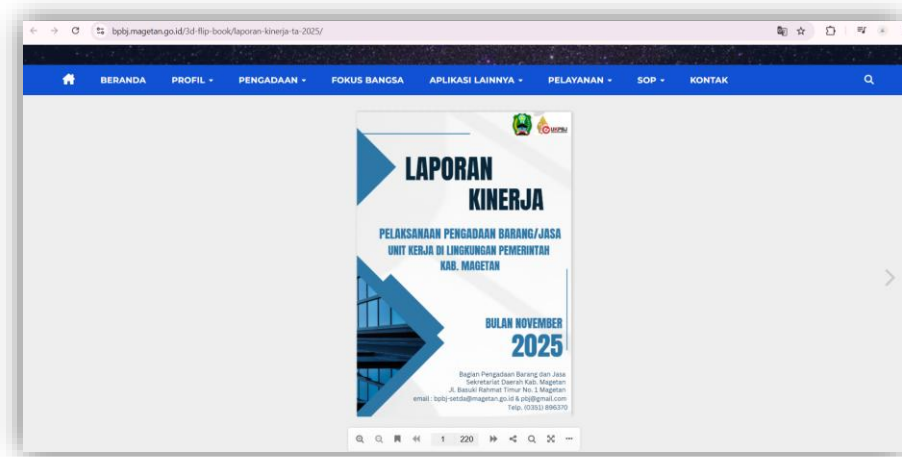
bpbj.magetan.go.id/3d-flip-book/laporan-kinerja-ta-2025/

BERANDA PROFIL PENGADAAN FOKUS BANGSA APLIKASI LAINNYA PELAYANAN SOP KONTAK

UKPBJ

LAPORAN KINERJA

PELAKSANAAN PENGADAAN BARANG/JASA UNIT KERJA DI LINGKUNGAN PEMERINTAH KAB. MAGETAN

BULAN NOVEMBER 2025

Bagian Pengadaan Barang dan Jasa
Sekretariat Daerah Kab. Magetan
Jl. Basuki Rahmat Timur No. 1 Magetan
email : bpbj-setda@magetan.go.id & pbj@gmail.com
Telp. (0351) 896370

1 220